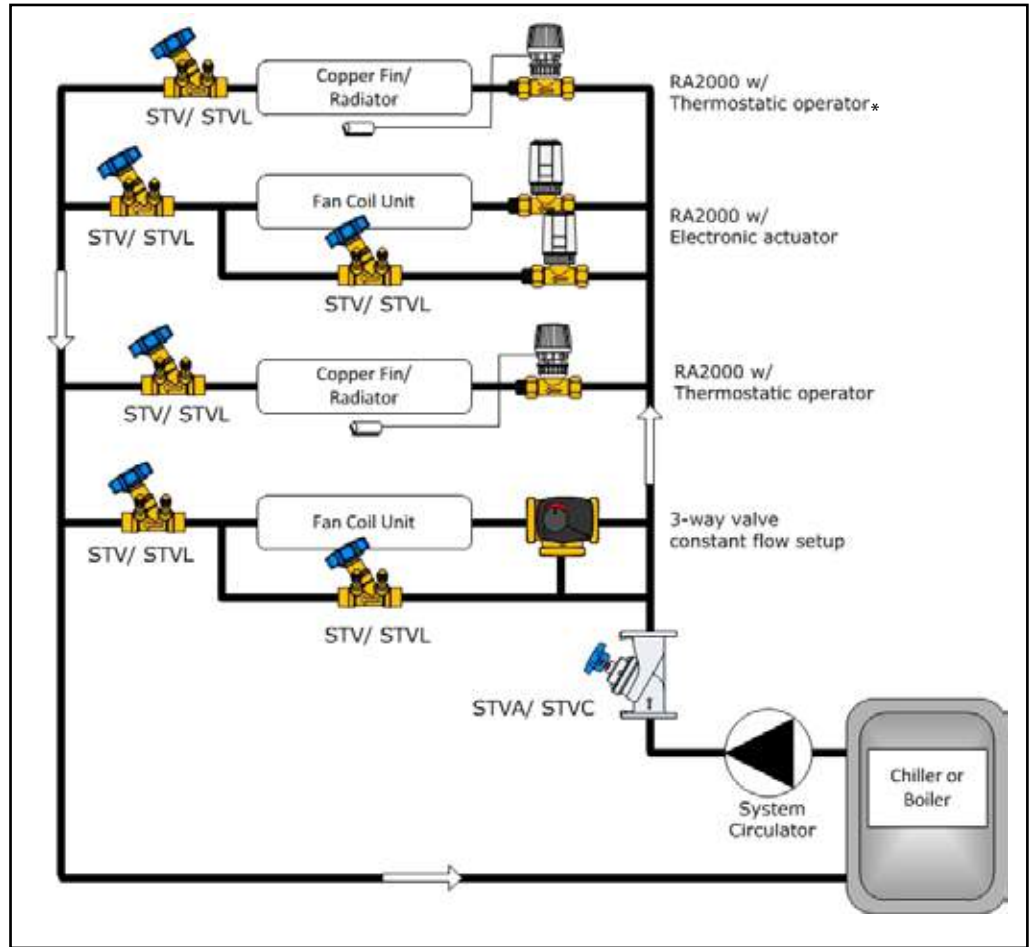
Copper Fin/ Radiator

STV/ STVL

RA2000 w/ Thermostatic operator*

Fan Coil Unit

STV/ STVL

RA2000 w/ Electronic actuator

STV/ STVL

Copper Fin/ Radiator

STV/ STVL

RA2000 w/ Thermostatic operator

Fan Coil Unit

STV/ STVL

3-way valve constant flow setup

STV/ STVL

STVA/ STVC

System Circulator

Chiller or Boiler